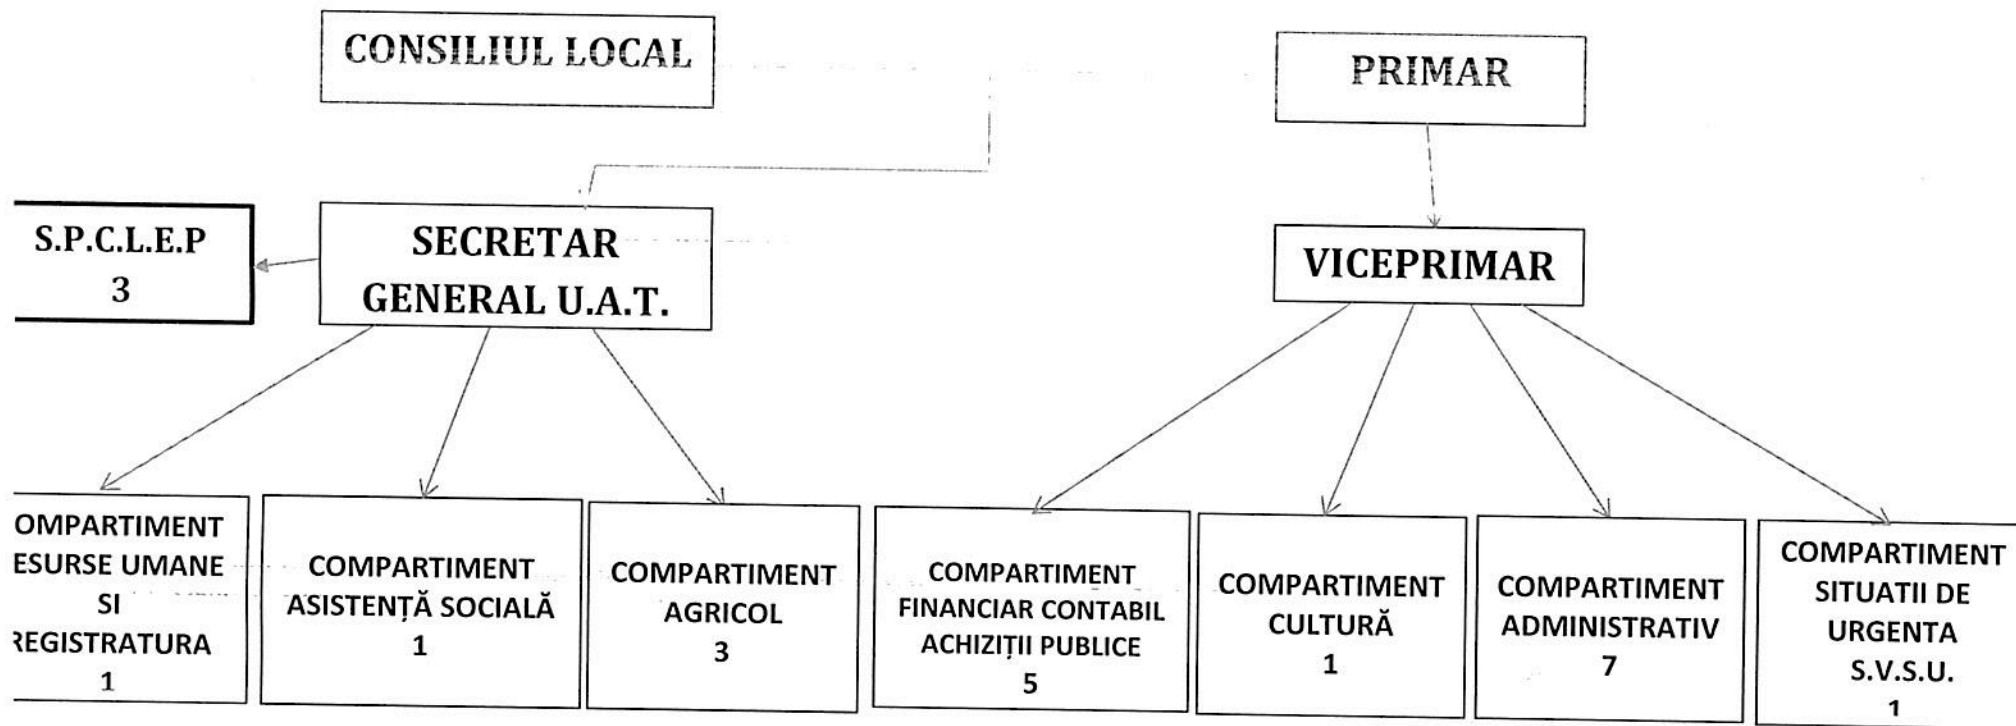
CONSILIUL LOCAL

PRIMAR

S.P.C.L.E.P
3

SECRETAR
GENERAL U.A.T.

VICEPRIMAR

OMPARTIMENT
ESURSE UMANE
SI
REGISTRATURA
1

COMPARTIMENT
ASISTENȚĂ SOCIALĂ
1

COMPARTIMENT
AGRICOL
3

COMPARTIMENT
FINANCIAR CONTABIL
ACHIZIȚII PUBLICE
5

COMPARTIMENT
CULTURĂ
1

COMPARTIMENT
ADMINISTRATIV
7

COMPARTIMENT
SITUATII DE
URGENTA
S.V.S.U.
1